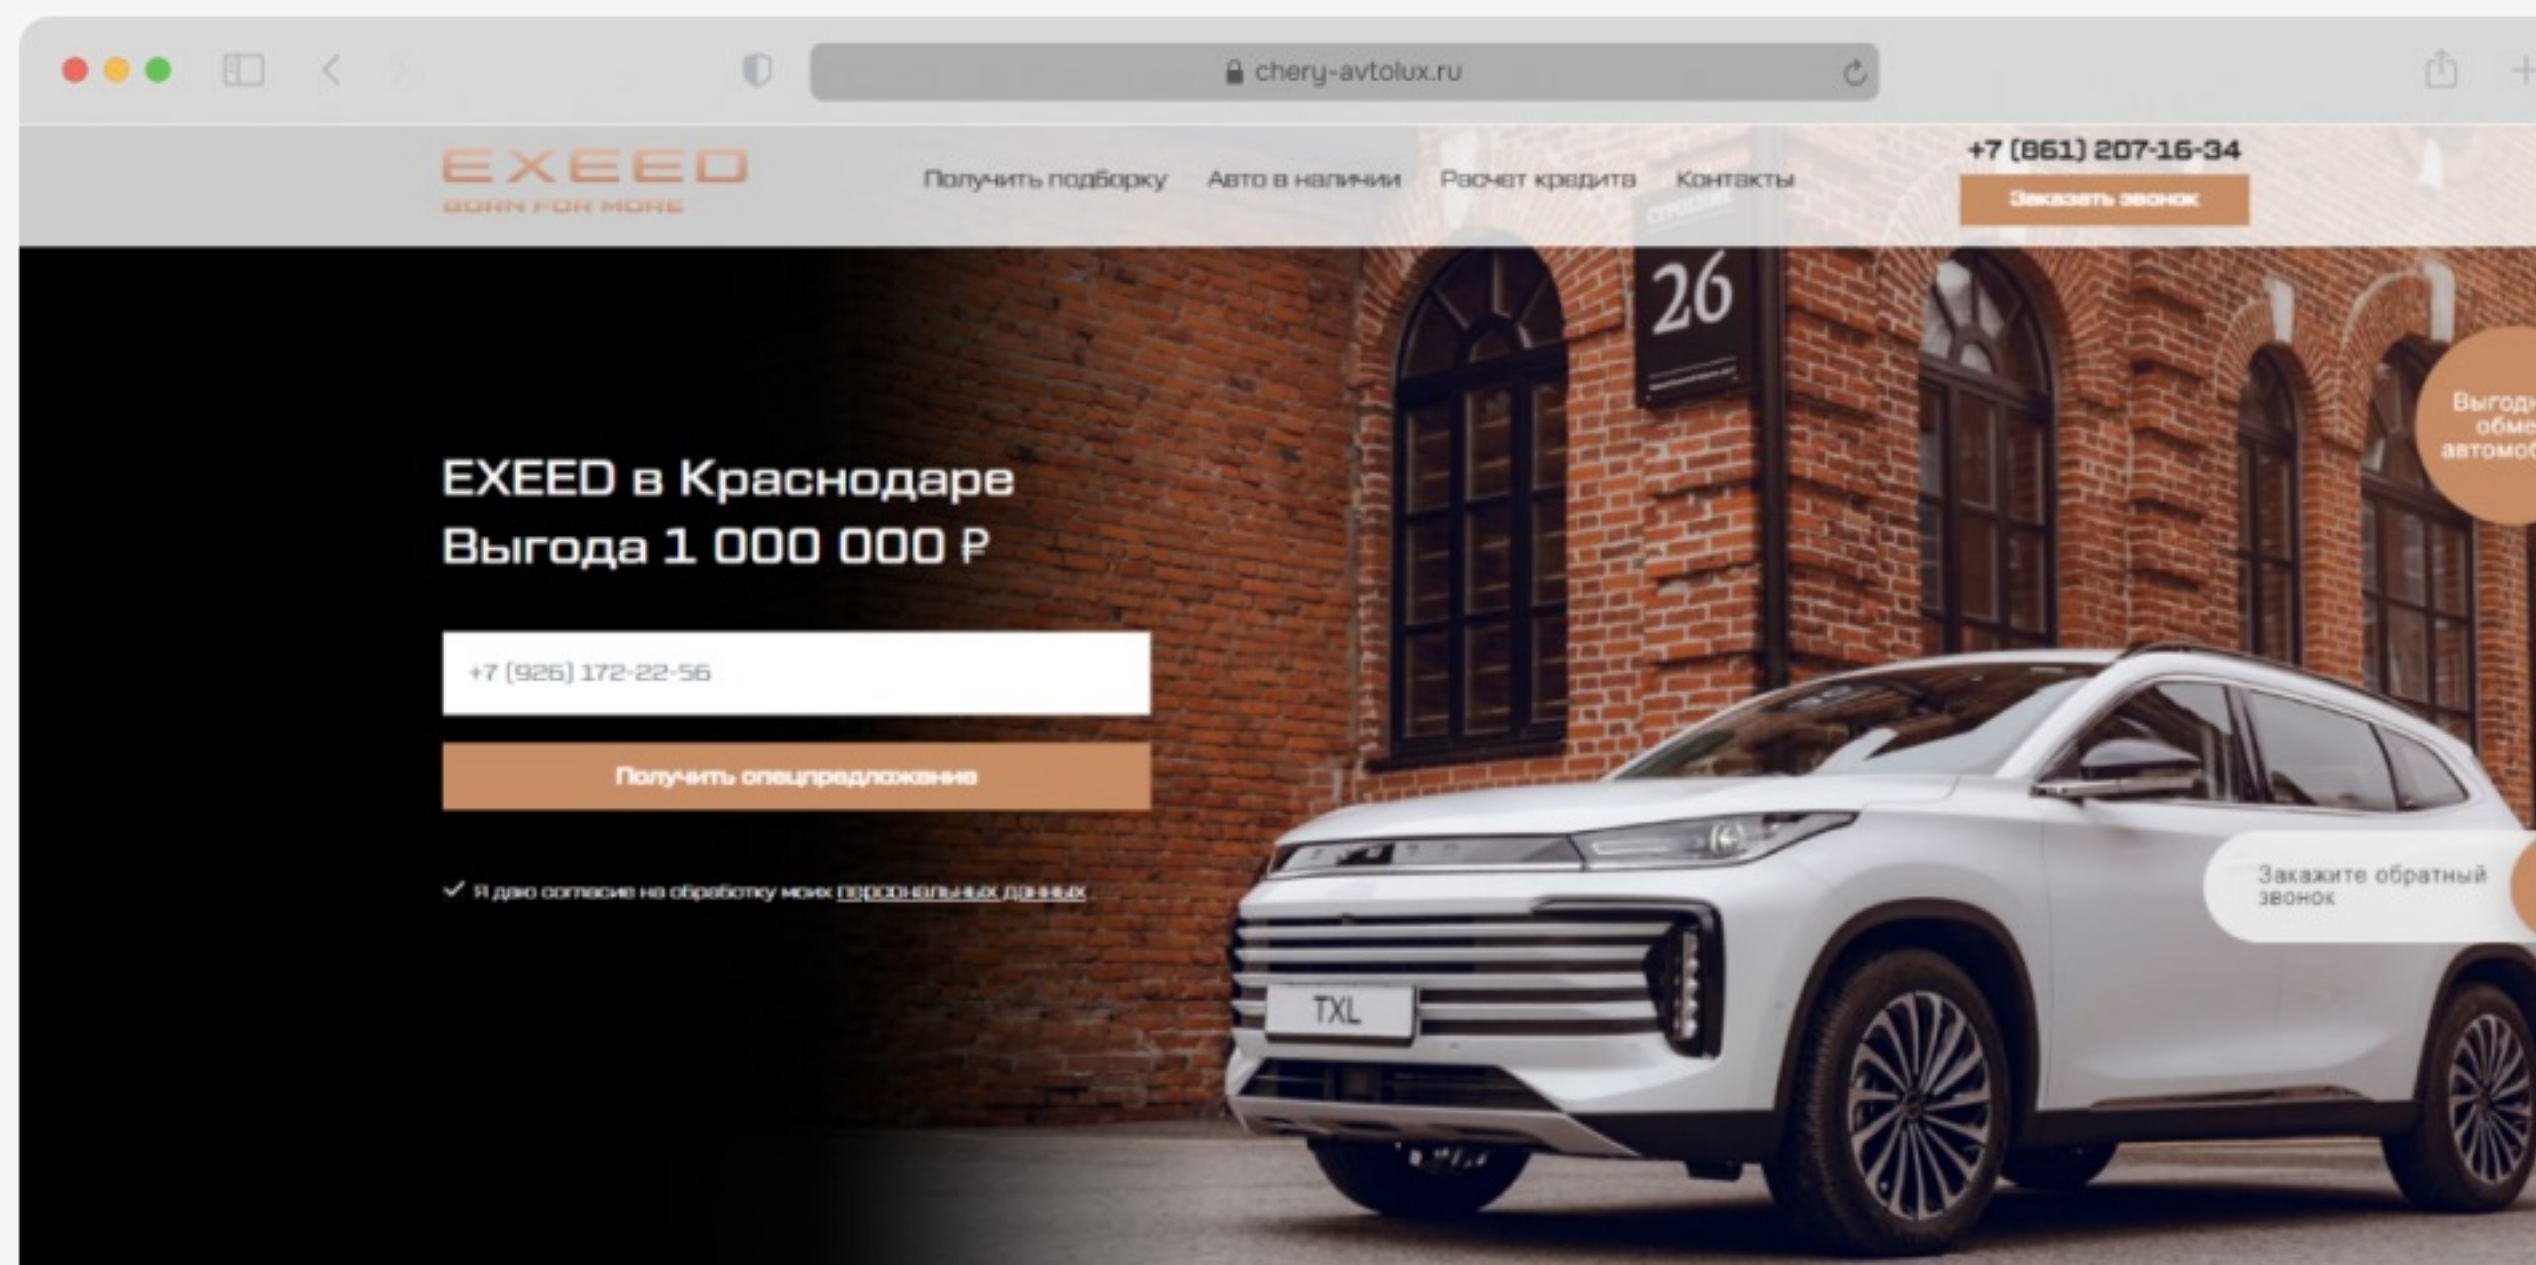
chery-avtolux.ru

EXEED
BORN FOR MORE

Получить подборку Авто в наличии Расчет кредита Контакты

+7 (861) 207-16-34
Заказать звонок

26

Выгод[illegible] обме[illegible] автомо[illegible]

EXEED в Краснодаре
Выгода 1 000 000 ₽

+7 (926) 172-22-56

Получить спецпредложение

Я даю согласие на обработку моих персональных данных

Закажите обратный звонок

TXL